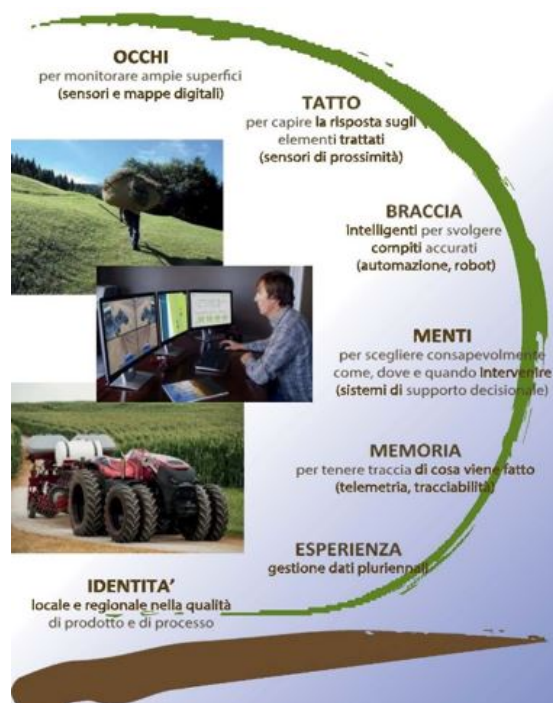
OCCHI
per monitorare ampie superfici
(sensori e mappe digitali)

TATTO
per capire la risposta sugli elementi trattati
(sensori di prossimità)

BRACCIA
intelligenti per svolgere compiti accurati
(automazione, robot)

MENTI
per scegliere consapevolmente come, dove e quando intervenire
(sistemi di supporto decisionale)

MEMORIA
per tenere traccia di cosa viene fatto
(telemetria, tracciabilità)

ESPERIENZA
gestione dati pluriennali

IDENTITA'
locale e regionale nella qualità di prodotto e di processo